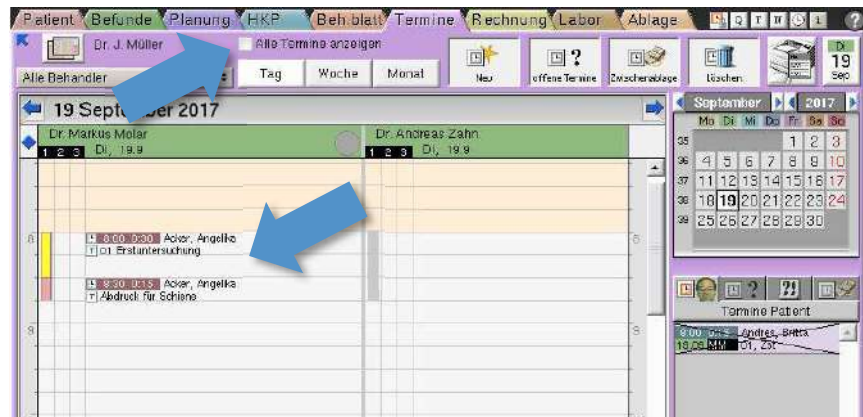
Patient Befunde Planung HKP Beh.blatt Termine Rechnung Labor Ablage

Dr. J. Müller

Alle Termine anzeigen

Alle Behandler

Tag Woche Monat

Neu offene Termine Zwischenablage löschen

Di 19 Sep

19 Septe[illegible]ber 2017

Dr. Markus Molar
1 2 3 Di, 19.9

Dr. Andreas Zahn
1 2 3 Di, 19.9

September 2017

| | Mo | Di | Mi | Do | Fr | Sa | So |
|---|---|---|---|---|---|---|---|
| 35 | | | | | 1 | 2 | 3 |
| 36 | 4 | 5 | 6 | 7 | 8 | 9 | 10 |
| 37 | 11 | 12 | 13 | 14 | 15 | 16 | 17 |
| 38 | 18 | 19 | 20 | 21 | 22 | 23 | 24 |
| 39 | 25 | 26 | 27 | 28 | 29 | 30 | |

8

8:00 0:30 Acker, Angelika
01 Erstuntersuchung

8:30 0:15 Acker, Angelika
Abdruck für Schiene

9

8

9

Termine Patient

8:00 0:15 Andres, Britta
18.09 MM 01, Zst